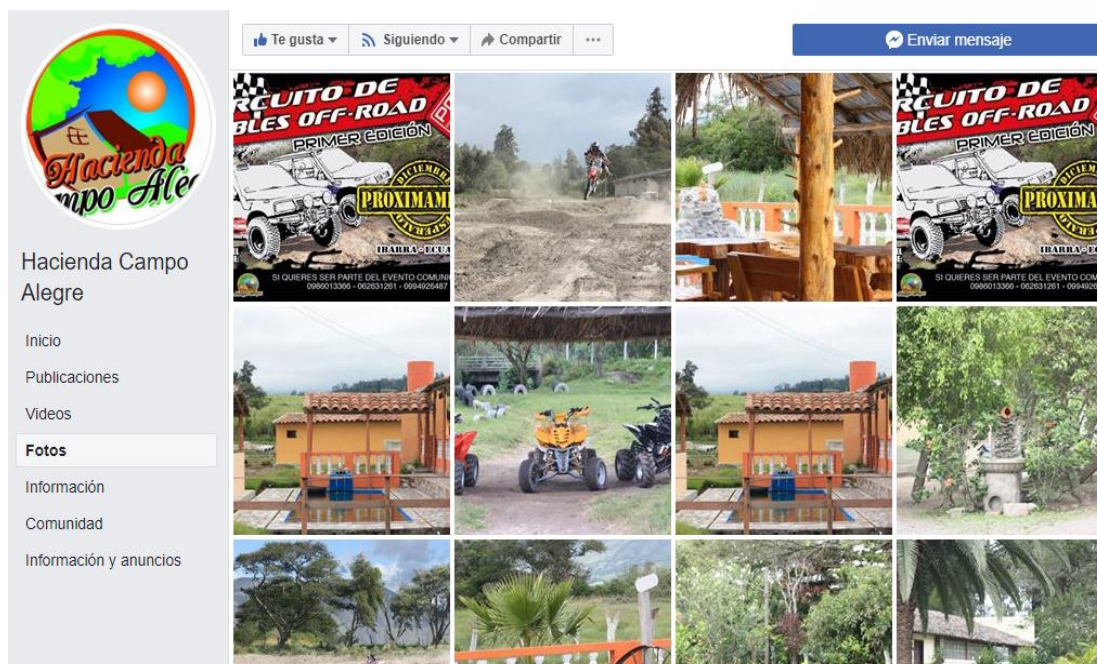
Hacienda Campo Aleg

Hacienda Campo Alegre

Inicio

Publicaciones

Videos

Fotos

Información

Comunidad

Información y anuncios

Te gusta ▾ Siguiendo ▾ Compartir ···

Enviar mensaje

RCUITO DE BLES OFF-ROAD PRIMER EDICIÓN PROXIMAM DICIEMBRE IBARRA - ECUA SI QUIERES SER PARTE DEL EVENTO COMUNI 0986013366 - 062631261 - 0994926487

RCUITO DE BLES OFF-ROAD PRIMER EDICIÓN PROXIMA DICIEMB IBARRA - SI QUIERES SER PARTE DEL EVENTO COM 0986013366 - 062631261 - 099492